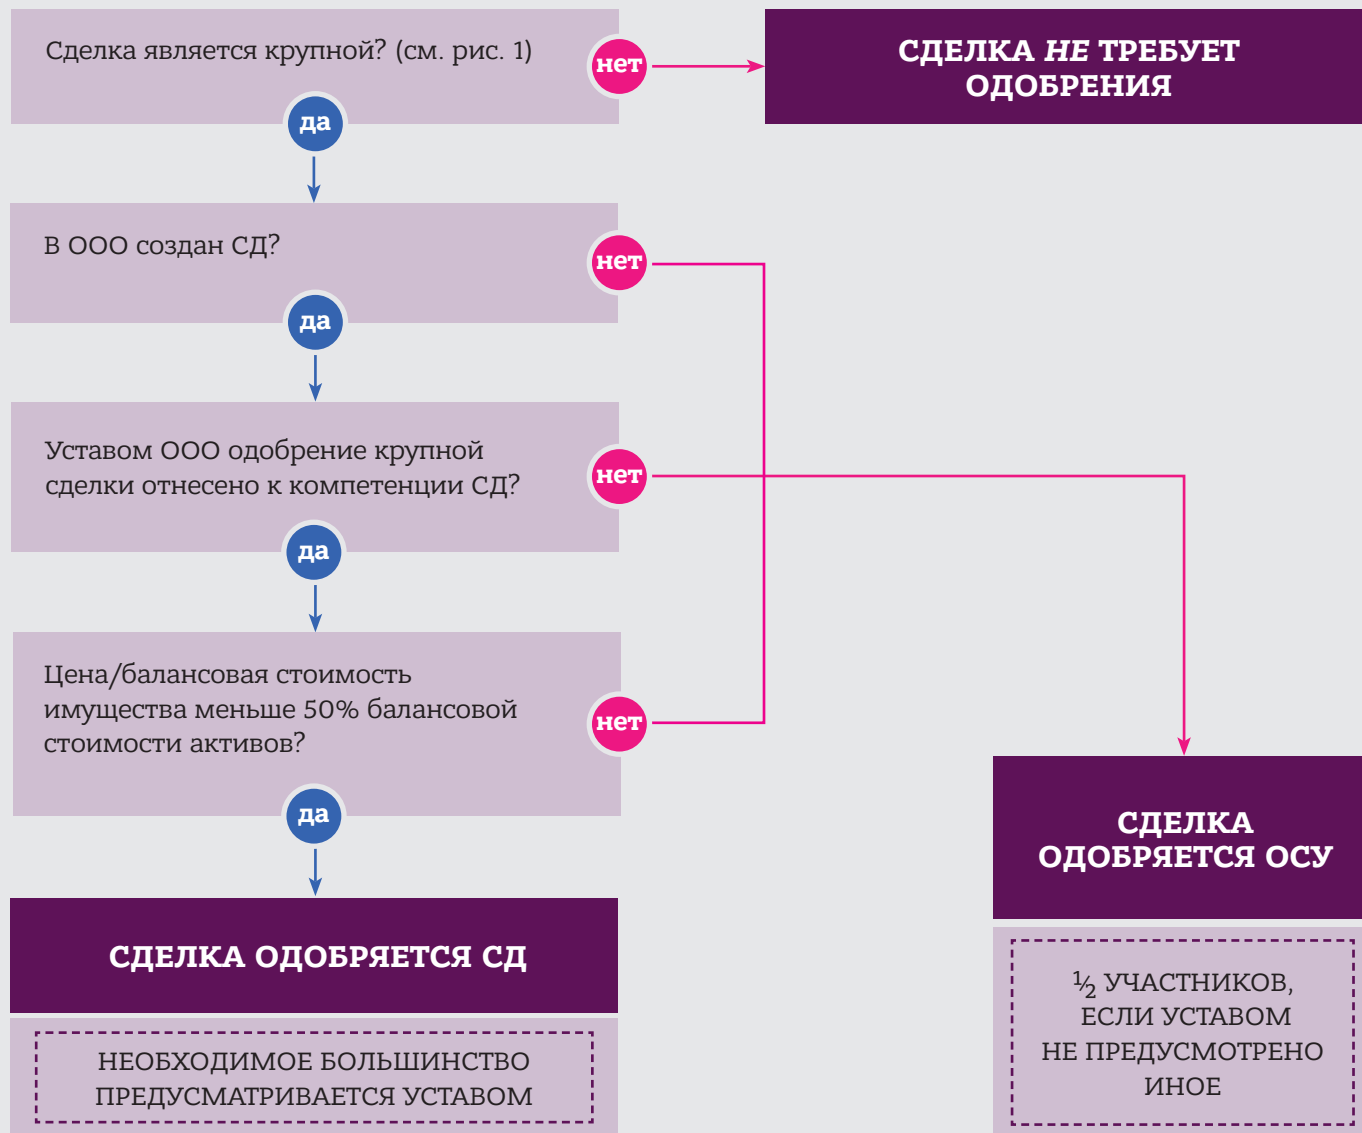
Сделка является крупной? (см. рис. 1)

нет

СДЕЛКА *НЕ* ТРЕБУЕТ ОДОБРЕНИЯ

да

В ООО создан СД?

нет

да

Уставом ООО одобрение крупной сделки отнесено к компетенции СД?

нет

да

Цена/балансовая стоимость имущества меньше 50% балансовой стоимости активов?

нет

да

СДЕЛКА ОДОБРЯЕТСЯ СД

НЕОБХОДИМОЕ БОЛЬШИНСТВО ПРЕДУСМАТРИВАЕТСЯ УСТАВОМ

СДЕЛКА ОДОБРЯЕТСЯ ОСУ

$\frac{1}{2}$ УЧАСТНИКОВ, ЕСЛИ УСТАВОМ НЕ ПРЕДУСМОТРЕНО ИНОЕ